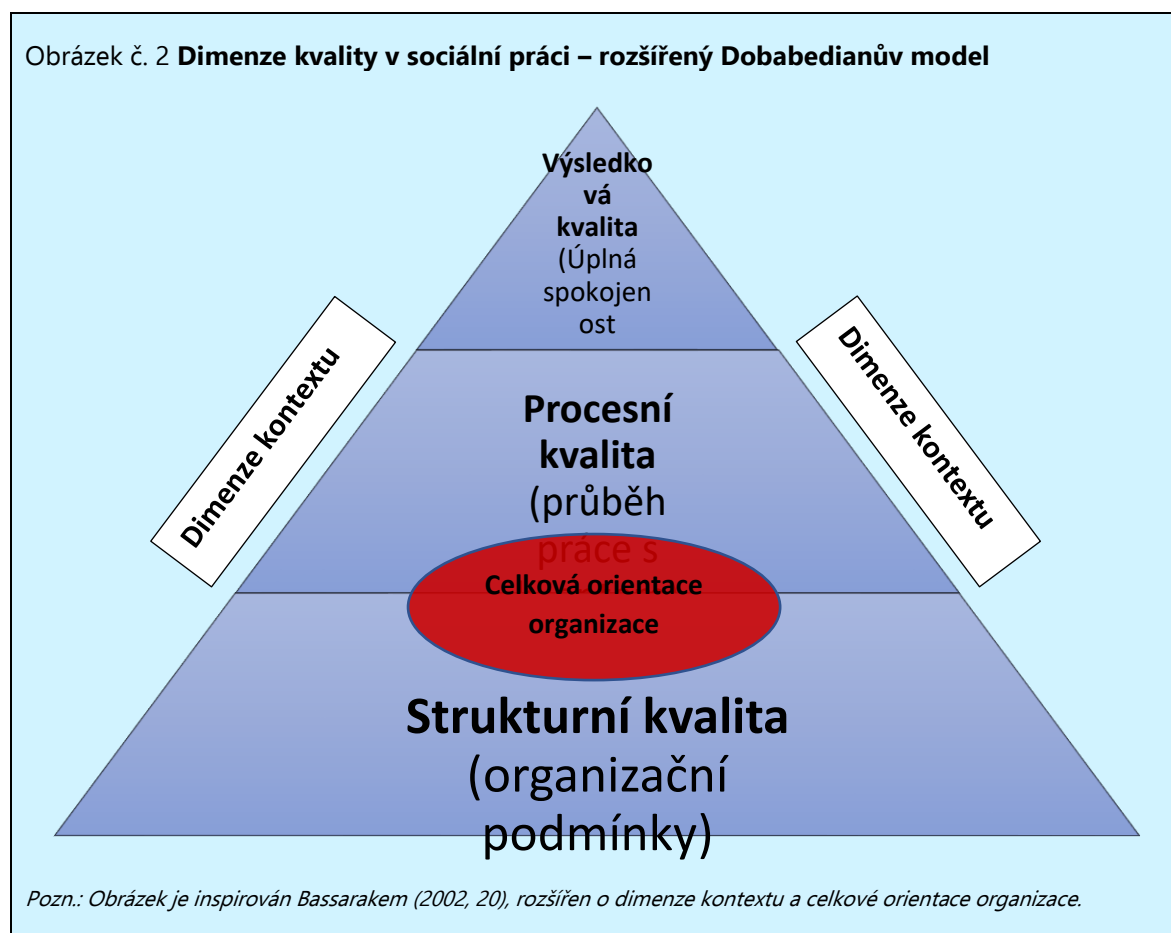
Obrázek č. 2 **Dimenze kvality v sociální práci – rozšířený Dobabedianův model**

**Výsledková kvalita** (Úplná spokojenost

Dimenze kontextu

Dimenze kontextu

**Procesní kvalita** (průběh práce s

**Celková orientace organizace**

**Strukturní kvalita** (organizační podmínky)

*Pozn.: Obrázek je inspirován Bassarakem (2002, 20), rozšířen o dimenze kontextu a celkové orientace organizace.*